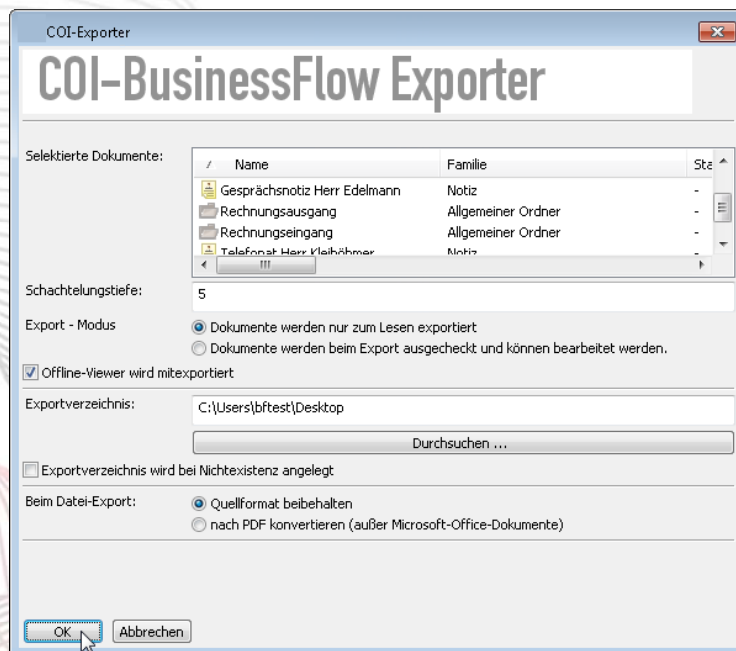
COI-Exporter

COI-BusinessFlow Exporter

Selektierte Dokumente:

| / | Name | Familie | Sta |
|---|---|---|---|
| | Gesprächsnotiz Herr Edelmann | Notiz | - |
| | Rechnungsausgang | Allgemeiner Ordner | - |
| | Rechnungseingang | Allgemeiner Ordner | - |
| | Telefonat Herr Kleibömer | Notiz | - |

Schachtelungstiefe: 5

Export - Modus
Dokumente werden nur zum Lesen exportiert
Dokumente werden beim Export ausgecheckt und können bearbeitet werden.

Offline-Viewer wird mitexportiert

Exportverzeichnis: C:\Users\bftest\Desktop

Durchsuchen ...

Exportverzeichnis wird bei Nichtexistenz angelegt

Beim Datei-Export:
Quellformat beibehalten
nach PDF konvertieren (außer Microsoft-Office-Dokumente)

OK Abbrechen